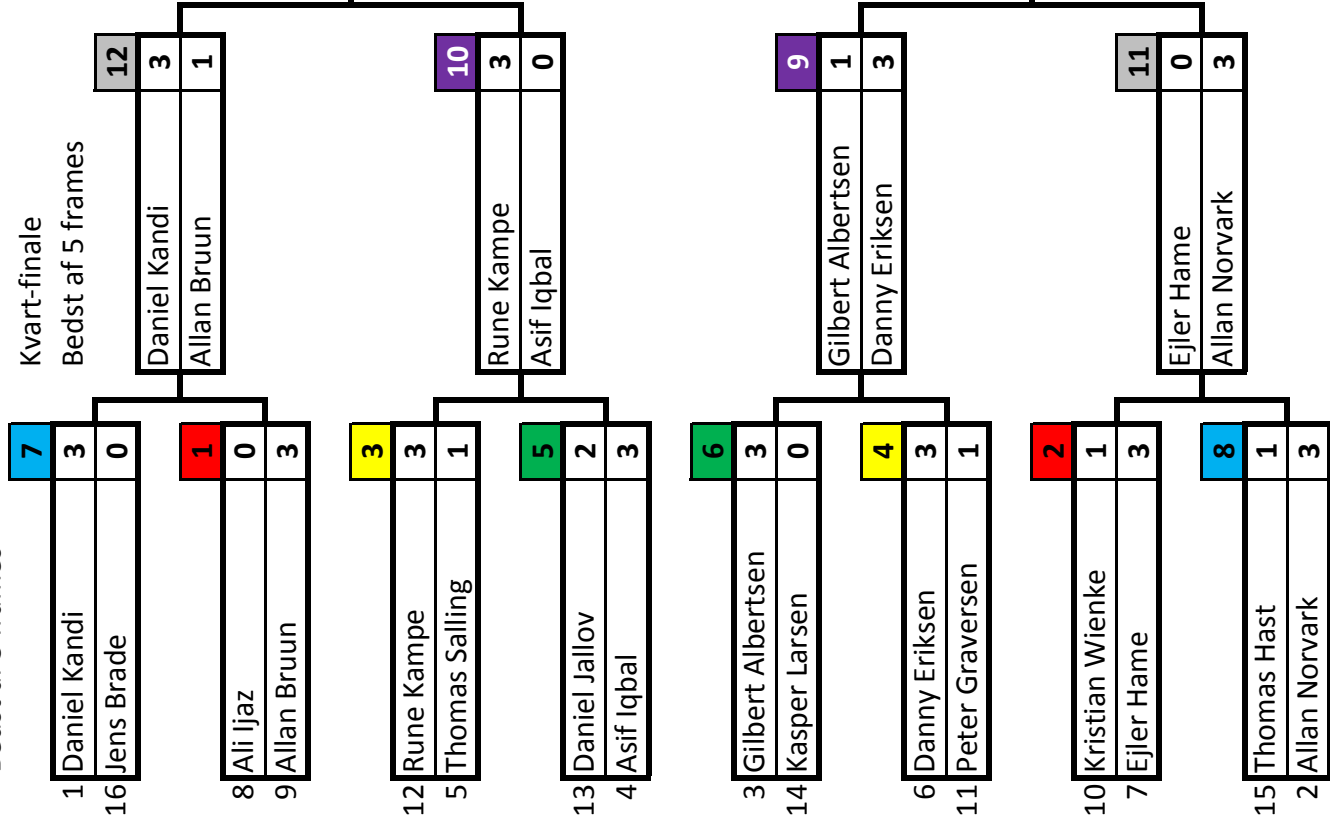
Kvart-finale
Bedst af 5 frames

| | | |
|---|---|---|
| Daniel Kandi | 3 | 12 |
| Allan Bruun | 1 | |

| | | |
|---|---|---|
| Rune Kampe | 3 | 10 |
| Asif Iqbal | 0 | |

| | | |
|---|---|---|
| Gilbert Albertsen | 1 | 9 |
| Danny Eriksen | 3 | |

| | | |
|---|---|---|
| Ejler Hame | 0 | 11 |
| Allan Norvark | 3 | |

| Seed | Player | Score | Match |
|---|---|---|---|
| 1 | Daniel Kandi | 3 | 7 |
| 16 | Jens Brade | 0 | |
| 8 | Ali Ijaz | 0 | 1 |
| 9 | Allan Bruun | 3 | |
| 12 | Rune Kampe | 3 | 3 |
| 5 | Thomas Salling | 1 | |
| 13 | Daniel Jallov | 2 | 5 |
| 4 | Asif Iqbal | 3 | |
| 3 | Gilbert Albertsen | 3 | 6 |
| 14 | Kasper Larsen | 0 | |
| 6 | Danny Eriksen | 3 | 4 |
| 11 | Peter Graversen | 1 | |
| 10 | Kristian Wienke | 1 | 2 |
| 7 | Ejler Hame | 3 | |
| 15 | Thomas Hast | 1 | 8 |
| 2 | Allan Norvark | 3 | |